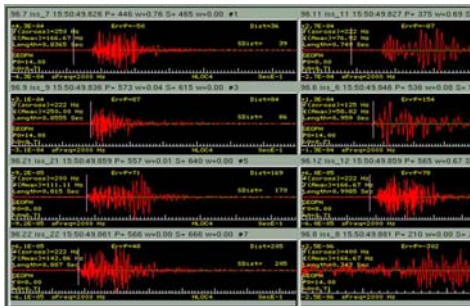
96.7 isc_7 15:50:49.826 P= 446 w0.76 S= 465 w=0.00 #1
96.11 isc_11 15:50:49.827 P= 375 w=0.69 S=
96.9 isc_9 15:50:49.836 P= 573 w=0.04 S= 615 w=0.00 #3
96.6 isc_6 15:50:49.846 P= 538 w=0.08 S=
96.21 isc_21 15:50:49.859 P= 557 w=0.01 S= 640 w=0.00 #5
96.12 isc_12 15:50:49.859 P= 565 w=0.67 S
96.22 isc_22 15:50:49.861 P= 566 w=0.00 S= 666 w=0.00 #7
96.8 isc_8 15:50:49.861 P= 210 w=0.00 S=
Ev=P=56
Dist=36
Length=0.8365 Sec
Ev=P=66
Dist=84
Length=0.8555 Sec
Ev=P=154
Ev=P=71
Dist=169
Ev=P=79
Ev=P=68
Dist=285
Ev=P=202
SEOPH
HLOC4
SecE-1
eFreq=2000 Hz
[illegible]